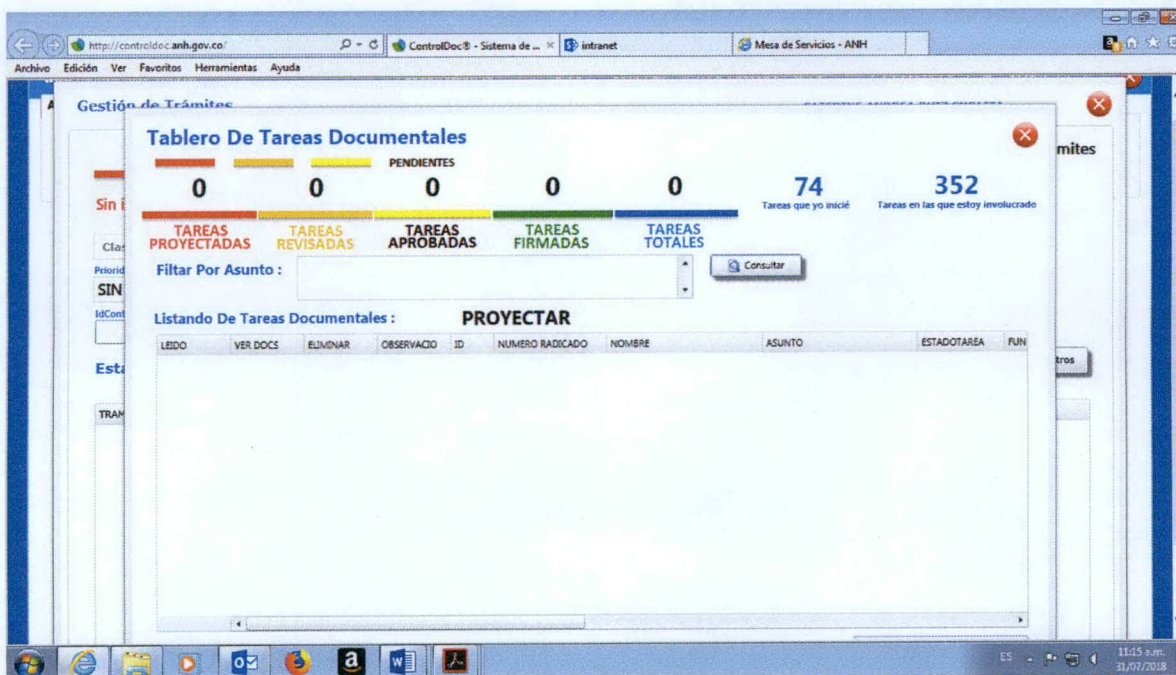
http://controldoc.anh.gov.co/
ControlDoc® - Sistema de ...
intranet
Mesa de Servicios - ANH

Archivo Edición Ver Favoritos Herramientas Ayuda

Gestión de Trámites
mites

Sin
Cla
Priorid
SIN
IdCont
Esta
TRAM
tros

Tablero De Tareas Documentales

PENDIENTES

| 0 | 0 | 0 | 0 | 0 |
|---|---|---|---|---|
| TAREAS PROYECTADAS | TAREAS REVISADAS | TAREAS APROBADAS | TAREAS FIRMADAS | TAREAS TOTALES |

74
Tareas que yo inicié

352
Tareas en las que estoy involucrado

Filtar Por Asunto :

Consultar

Listando De Tareas Documentales :

PROYECTAR

| LEIDO | VER DOCS | ELIMINAR | OBSERVACIO | ID | NUMERO RADICADO | NOMBRE | ASUNTO | ESTADOTAREA | FUN |
|---|---|---|---|---|---|---|---|---|---|

ES
11:15 a.m.
31/07/2018